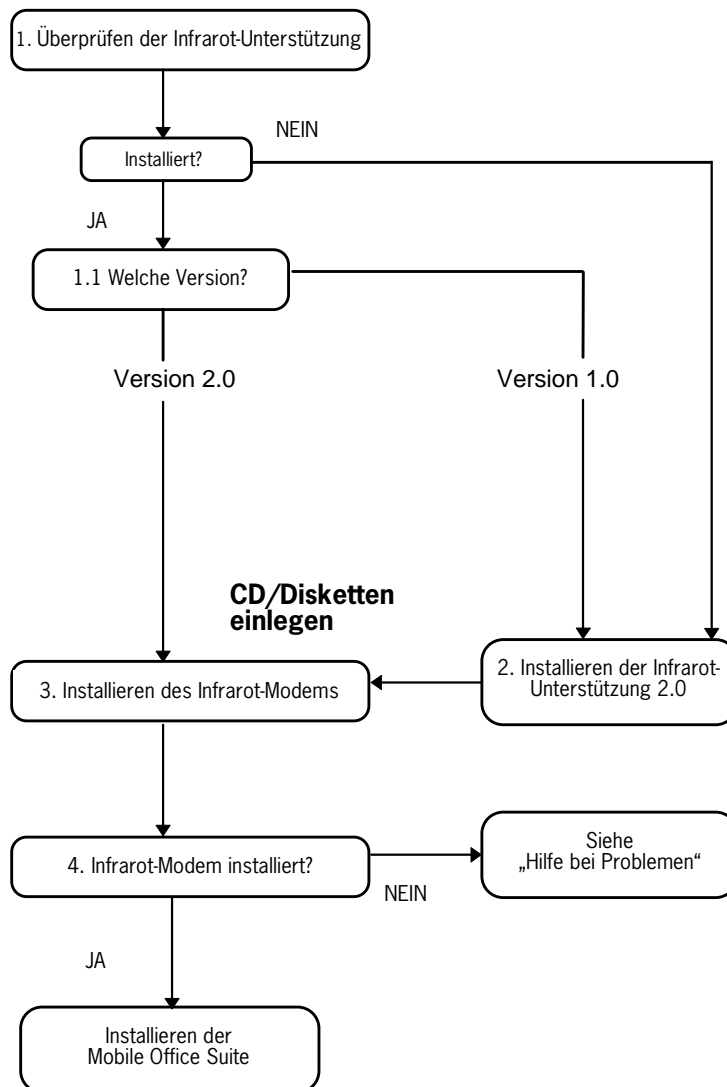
1. Überprüfen der Infrarot-Unterstützung

NEIN

Installiert?

JA

1.1 Welche Version?

Version 2.0

Version 1.0

CD/Disketten einlegen

3. Installieren des Infrarot-Modems

2. Installieren der Infrarot-Unterstützung 2.0

4. Infrarot-Modem installiert?

Siehe „Hilfe bei Problemen“

NEIN

JA

Installieren der Mobile Office Suite